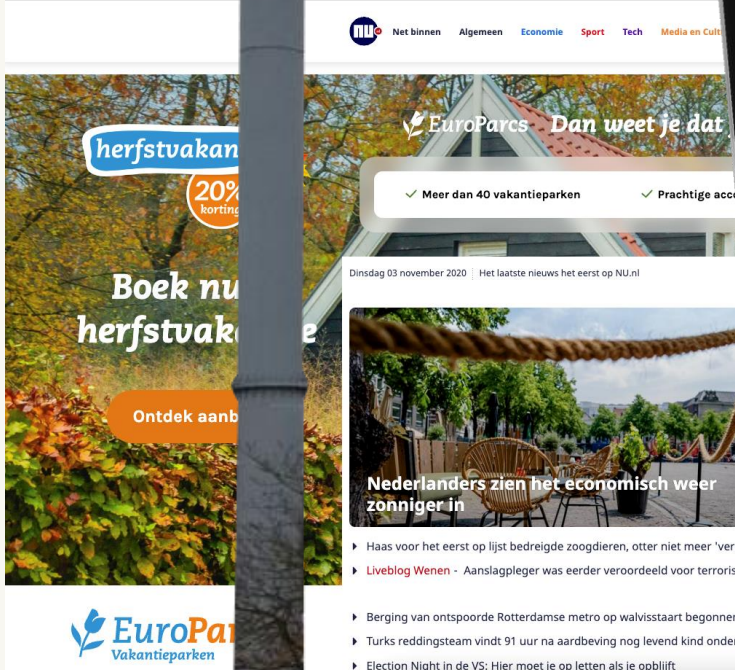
NU Net binnen Algemeen Economie Sport Tech Media en Cult

herfstvakan

20% korting

Boek nu herfstvak e

Ontdek aanb

EuroParcs Dan weet je dat

✓ Meer dan 40 vakantieparken ✓ Prachtige acc

Dinsdag 03 november 2020 | Het laatste nieuws het eerst op NU.nl

Nederlanders zien het economisch weer zonniger in

Haas voor het eerst op lijst bedreigde zoogdieren, otter niet meer 'ver

Liveblog Wenen - Aanslagpleger was eerder veroordeeld voor terroris

EuroPar Vakantieparken

Berging van ontspoorde Rotterdamse metro op walvisstaart begonner

Turks reddingsteam vindt 91 uur na aardbeving nog levend kind onder

Election Night in de VS: Hier moet je op letten als je opblijft